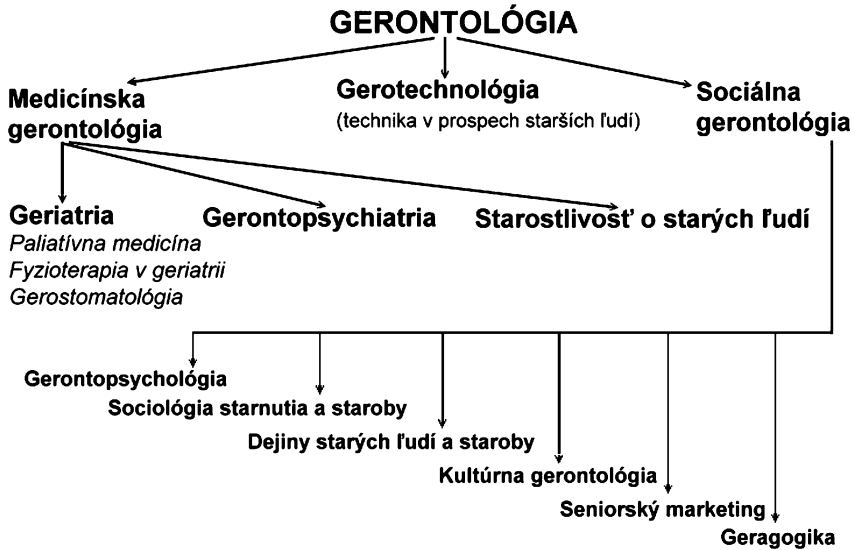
GERONTOLÓGIA

Medicínska gerontológia

Gerotechnológia
(technika v prospech starších ľudí)

Sociálna gerontológia

Geriatria
Paliatívna medicína
Fyzioterapia v geriatrii
Gerostomatológia

Gerontopsychiatria

Starostlivosť o starých ľudí

Gerontopsychológia
Sociológia starnutia a staroby
Dejiny starých ľudí a staroby
Kultúrna gerontológia
Seniorský marketing
Geragogika